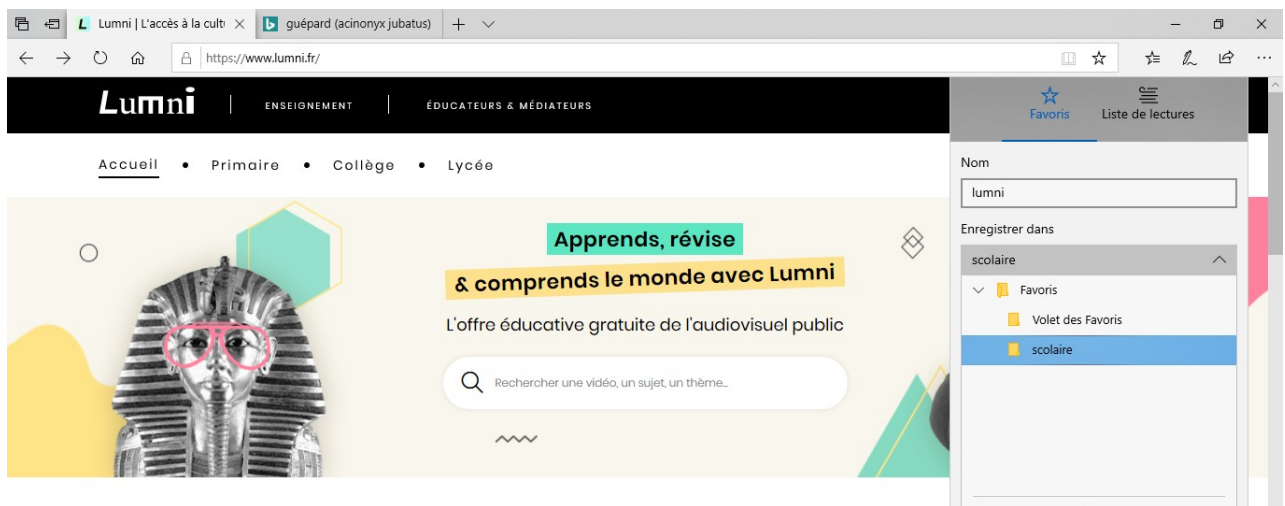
Lumni | L'accès à la cult
guépard (acinonyx jubatus)
https://www.lumni.fr/

Lumni
ENSEIGNEMENT
ÉDUCATEURS & MÉDIATEURS

Accueil • Primaire • Collège • Lycée

Apprends, révise
& comprends le monde avec Lumni
L'offre éducative gratuite de l'audiovisuel public
Rechercher une vidéo, un sujet, un thème...

Favoris
Liste de lectures
Nom
lumni
Enregistrer dans
scolaire
Favoris
Volet des Favoris
scolaire